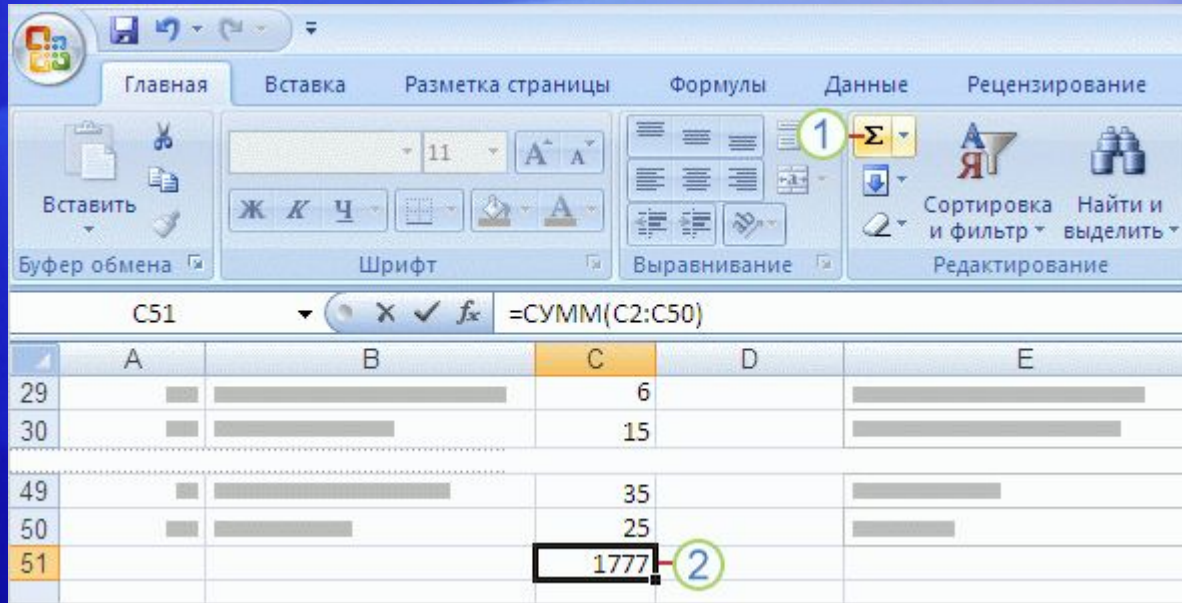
Главная | Вставка | Разметка страницы | Формулы | Данные | Рецензирование

Вставить
Буфер обмена

11
Ж К Ч
Шрифт

Выравнивание

1 Σ
Сортировка и фильтр
Найти и выделить
Редактирование

C51 | $f_x$ | =СУММ(C2:C50)

| | A | B | C | D | E |
|---|---|---|---|---|---|
| 29 | | | 6 | | |
| 30 | | | 15 | | |
| 49 | | | 35 | | |
| 50 | | | 25 | | |
| 51 | | | 1777 | | |

2